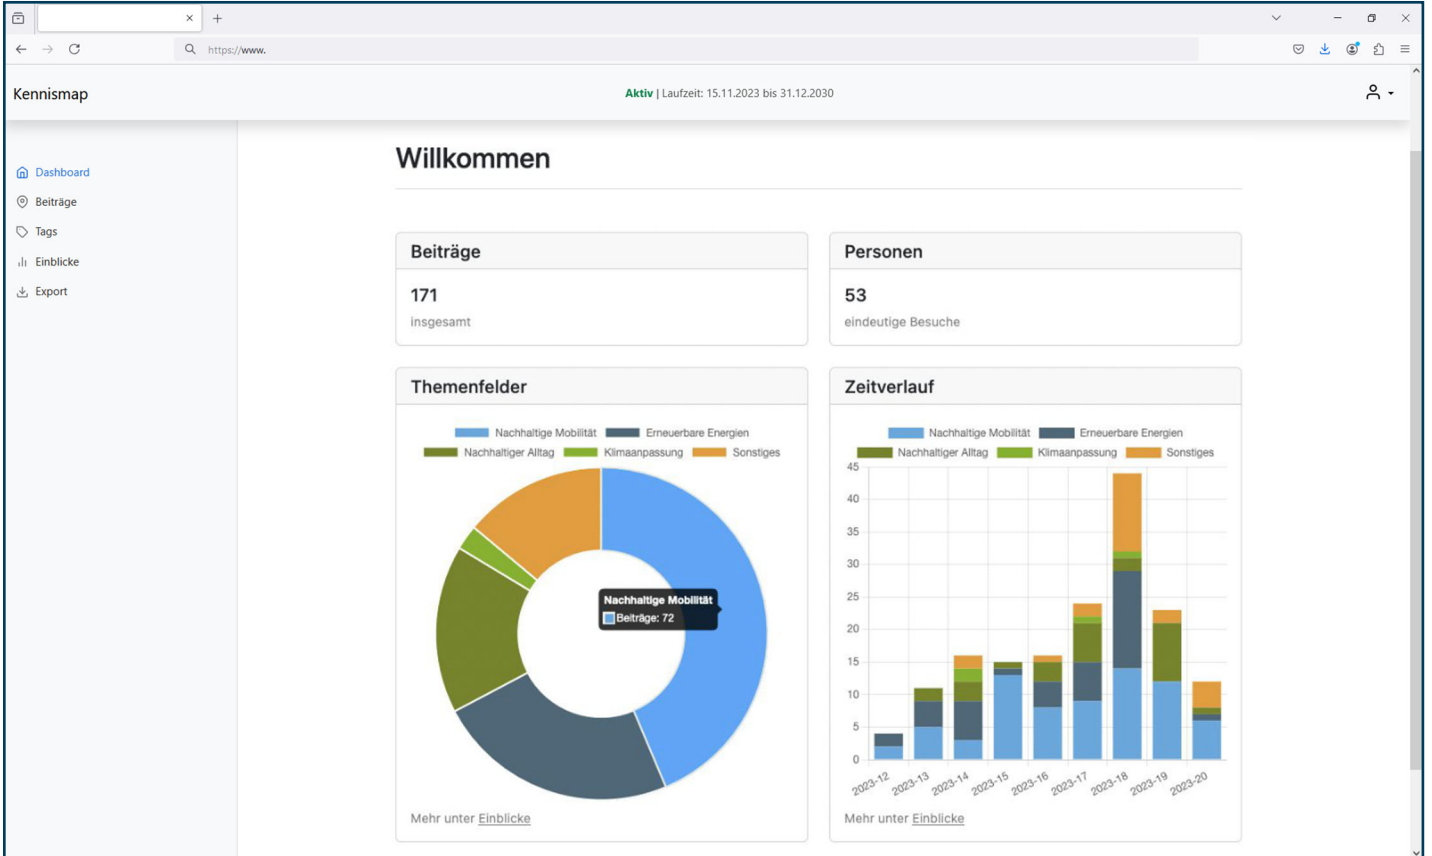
https://www.

Kennismap

Aktiv | Laufzeit: 15.11.2023 bis 31.12.2030

Dashboard
Beiträge
Tags
Einblicke
Export

Willkommen

Beiträge

171
insgesamt

Personen

53
eindeutige Besuche

Themenfelder

Nachhaltige Mobilität
Erneuerbare Energien
Nachhaltiger Alltag
Klimaanpassung
Sonstiges

Nachhaltige Mobilität
Beiträge: 72

Mehr unter Einblicke

Zeitverlauf

Nachhaltige Mobilität
Erneuerbare Energien
Nachhaltiger Alltag
Klimaanpassung
Sonstiges

45
40
35
30
25
20
15
10
5
0

2023-12
2023-13
2023-14
2023-15
2023-16
2023-17
2023-18
2023-19
2023-20

Mehr unter Einblicke